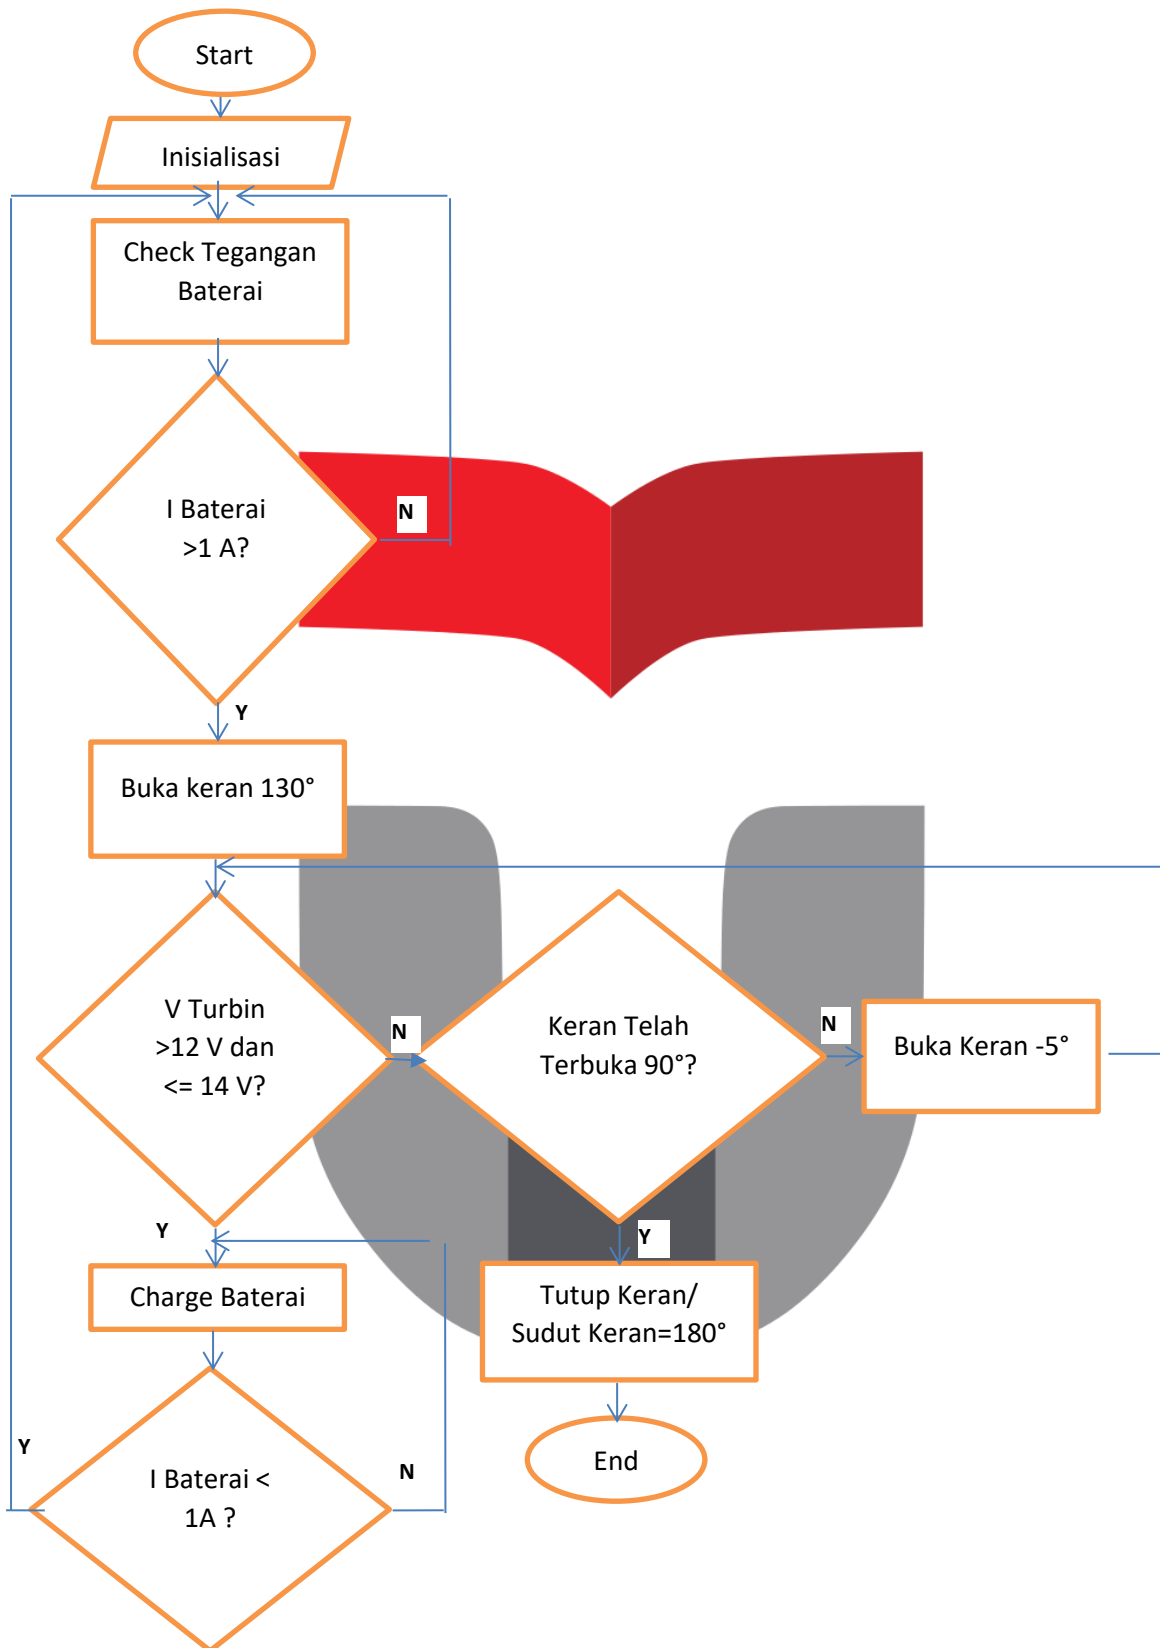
Start

Inisialisasi

Check Tegangan Baterai

I Baterai >1 A?

N

Y

Buka keran 130°

V Turbin >12 V dan <= 14 V?

N

Keran Telah Terbuka 90°?

N

Buka Keran -5°

Y

Y

Charge Baterai

Tutup Keran/ Sudut Keran=180°

End

Y

I Baterai < 1A ?

N